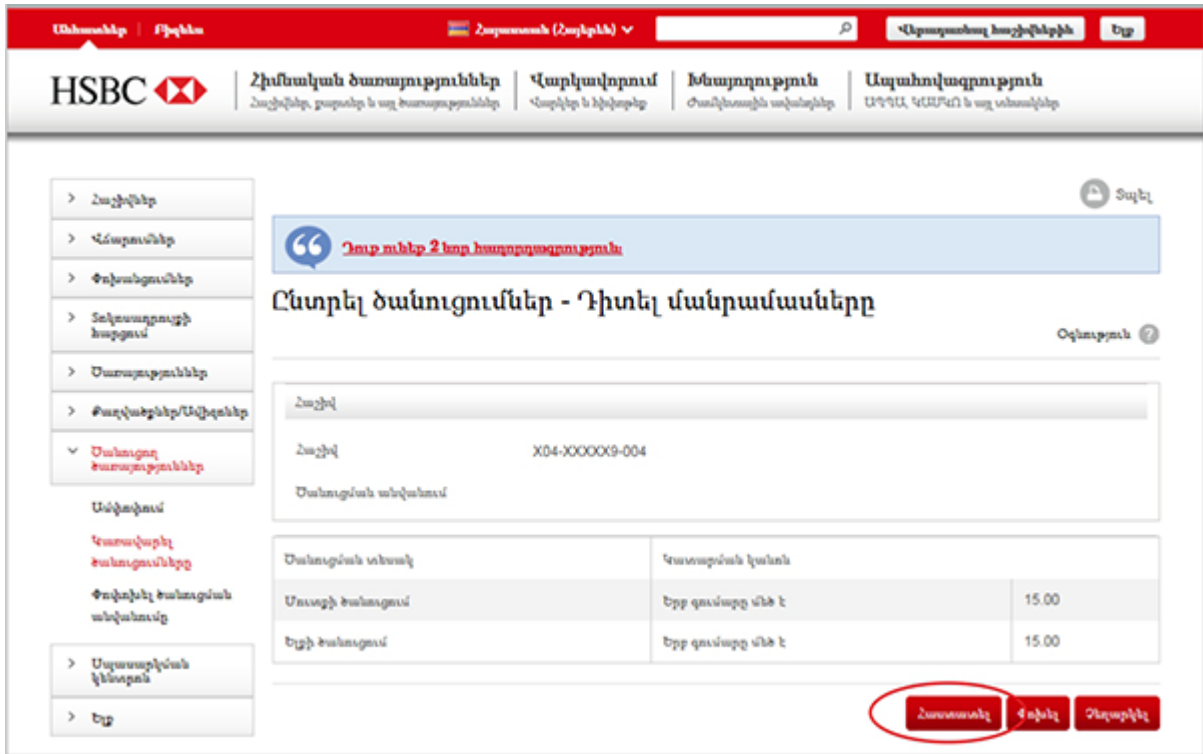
Անհատներ | Բիզնես
Հայաստան (Հայերեն)
Վերադառնալ հաշիվներին
Ելք

HSBC
Հիմնական ծառայություններ
Հաշիվներ, քարտեր և այլ ծառայություններ
Վարկավորում
Վարկեր և հիփոթեք
Խնայողություն
Ժամկետային ավանդներ
Ապահովագրություն
ԱՊՊԱ, ԿԱՄԱՎ և այլ տեսակներ

Հաշիվներ
Վճարումներ
Փոխանցումներ
Տեղեկատվության հարցում
Ծառայություններ
Փաստաթղթեր/Անիրգներ
Ծանուցող ծառայություններ
Ամփոփում
Կառավարել ծանուցումները
Փոփոխել ծանուցման սովորույթը
Սպասարկման կենտրոն
Ելք

Տպել

Դուք ունեք 2 նոր հաղորդագրություն:

Ընտրել ծանուցումներ - Դիտել մանրամասները

Օգնություն

Հաշիվ
Հաշիվ X04-XXXXX9-004
Ծանուցման տեսակ

| Ծանուցման տեսակ | Կատարման կանոն | |
|---|---|---|
| Մուտքի ծանուցում | Երբ գումարը մեծ է | 15.00 |
| Ելքի ծանուցում | Երբ գումարը մեծ է | 15.00 |

Հաստատել
Փոխել
Չեղարկել